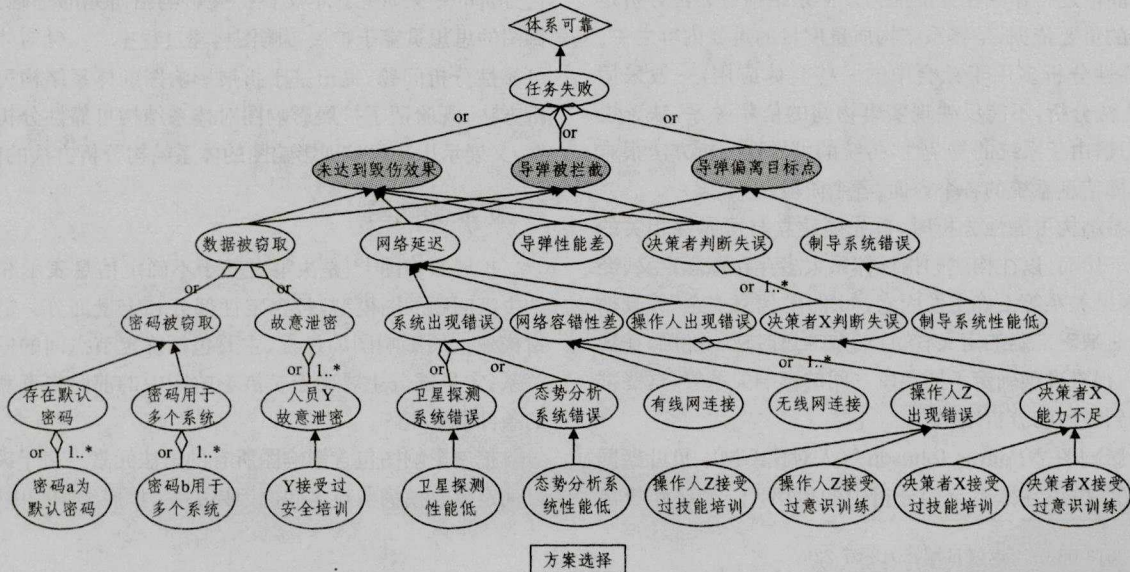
体系可靠

任务失败

or

or

or

未达到毁伤效果

导弹被拦截

导弹偏离目标点

数据被窃取

网络延迟

导弹性能差

决策者判断失误

制导系统错误

or

or

or 1..*

密码被窃取

故意泄密

系统出现错误

网络容错性差

操作人出现错误

决策者X判断失误

制导系统性能低

or 1..*

or

or

or 1..*

存在默认密码

密码用于多个系统

人员Y故意泄密

卫星探测系统错误

态势分析系统错误

有线网连接

无线网连接

操作人Z出现错误

决策者X能力不足

or 1..*

or 1..*

密码a为默认密码

密码b用于多个系统

Y接受过安全培训

卫星探测性能低

态势分析系统性能低

操作人Z接受过技能培训

操作人Z接受过意识训练

决策者X接受过技能培训

决策者X接受过意识训练

方案选择